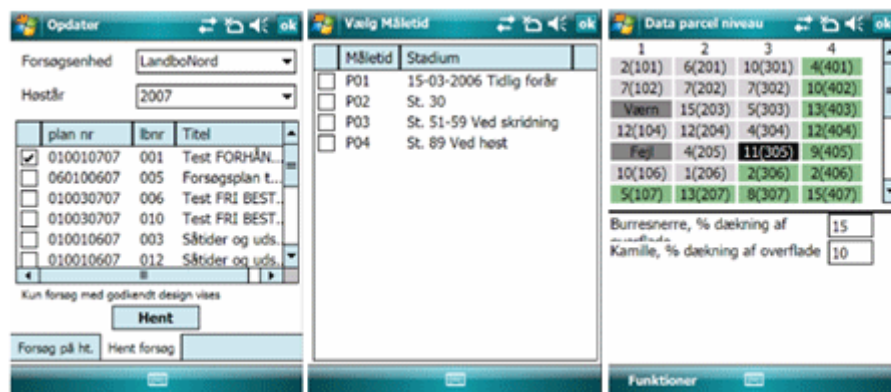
Opdater ok

Forsøgsenhed LandboNord

Høstår 2007

| | plan nr | lbnr | Titel |
|---|---|---|---|
| ☑ | 010010707 | 001 | Test FORHÅN... |
| ☐ | 060100607 | 005 | Forsøgsplan t... |
| ☐ | 010030707 | 006 | Test FRI BEST... |
| ☐ | 010030707 | 010 | Test FRI BEST... |
| ☐ | 010010607 | 003 | Såtider og uds... |
| ☐ | 010010607 | 012 | Såtider og uds... |

Kun forsøg med godkendt design vises

Hent

Forsøg på ht. Hent forsøg

Vælg Måletid ok

| | Måletid | Stadium |
|---|---|---|
| ☐ | P01 | 15-03-2006 Tidlig forår |
| ☐ | P02 | St. 30 |
| ☐ | P03 | St. 51-59 Ved skridning |
| ☐ | P04 | St. 89 Ved høst |

Data parcel niveau ok

| 1 | 2 | 3 | 4 |
|---|---|---|---|
| 2(101) | 6(201) | 10(301) | 4(401) |
| 7(102) | 7(202) | 7(302) | 10(402) |
| Værn | 15(203) | 5(303) | 13(403) |
| 12(104) | 12(204) | 4(304) | 12(404) |
| Fejl | 4(205) | 11(305) | 9(405) |
| 10(106) | 1(206) | 2(306) | 2(406) |
| 5(107) | 13(207) | 8(307) | 15(407) |

Burresnerre, % dækning af overflade 15

Kamille, % dækning af overflade 10

Funktioner